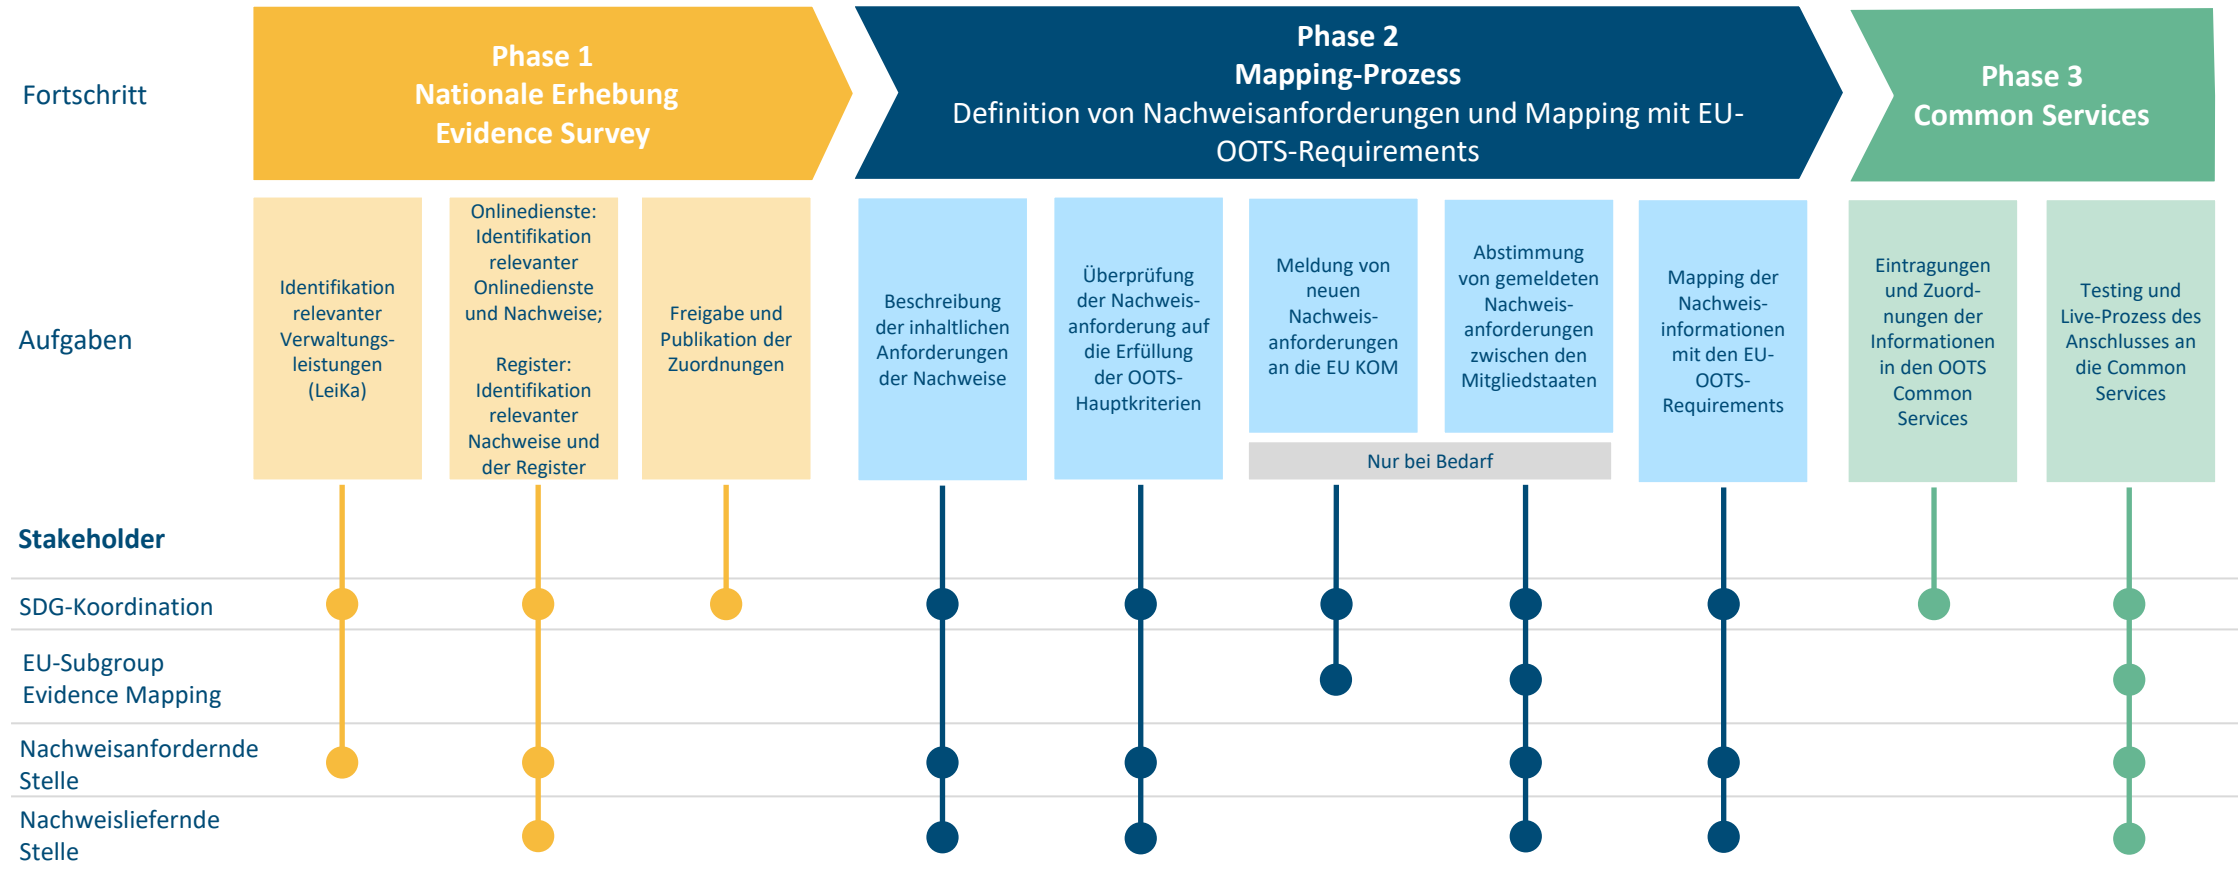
Fortschritt

Phase 1
Nationale Erhebung
Evidence Survey

Phase 2
Mapping-Prozess
Definition von Nachweisanforderungen und Mapping mit EU-OOTS-Requirements

Phase 3
Common Services

Aufgaben

Identifikation relevanter Verwaltungsleistungen (LeiKa)

Onlinedienste: Identifikation relevanter Onlinedienste und Nachweise;

Register: Identifikation relevanter Nachweise und der Register

Freigabe und Publikation der Zuordnungen

Beschreibung der inhaltlichen Anforderungen der Nachweise

Überprüfung der Nachweisanforderung auf die Erfüllung der OOTS-Hauptkriterien

Meldung von neuen Nachweisanforderungen an die EU KOM

Abstimmung von gemeldeten Nachweisanforderungen zwischen den Mitgliedstaaten

Nur bei Bedarf

Mapping der Nachweisinformationen mit den EU-OOTS-Requirements

Eintragungen und Zuordnungen der Informationen in den OOTS Common Services

Testing und Live-Prozess des Anschlusses an die Common Services

Stakeholder

SDG-Koordination

EU-Subgroup Evidence Mapping

Nachweisanfordernde Stelle

Nachweisliefernde Stelle